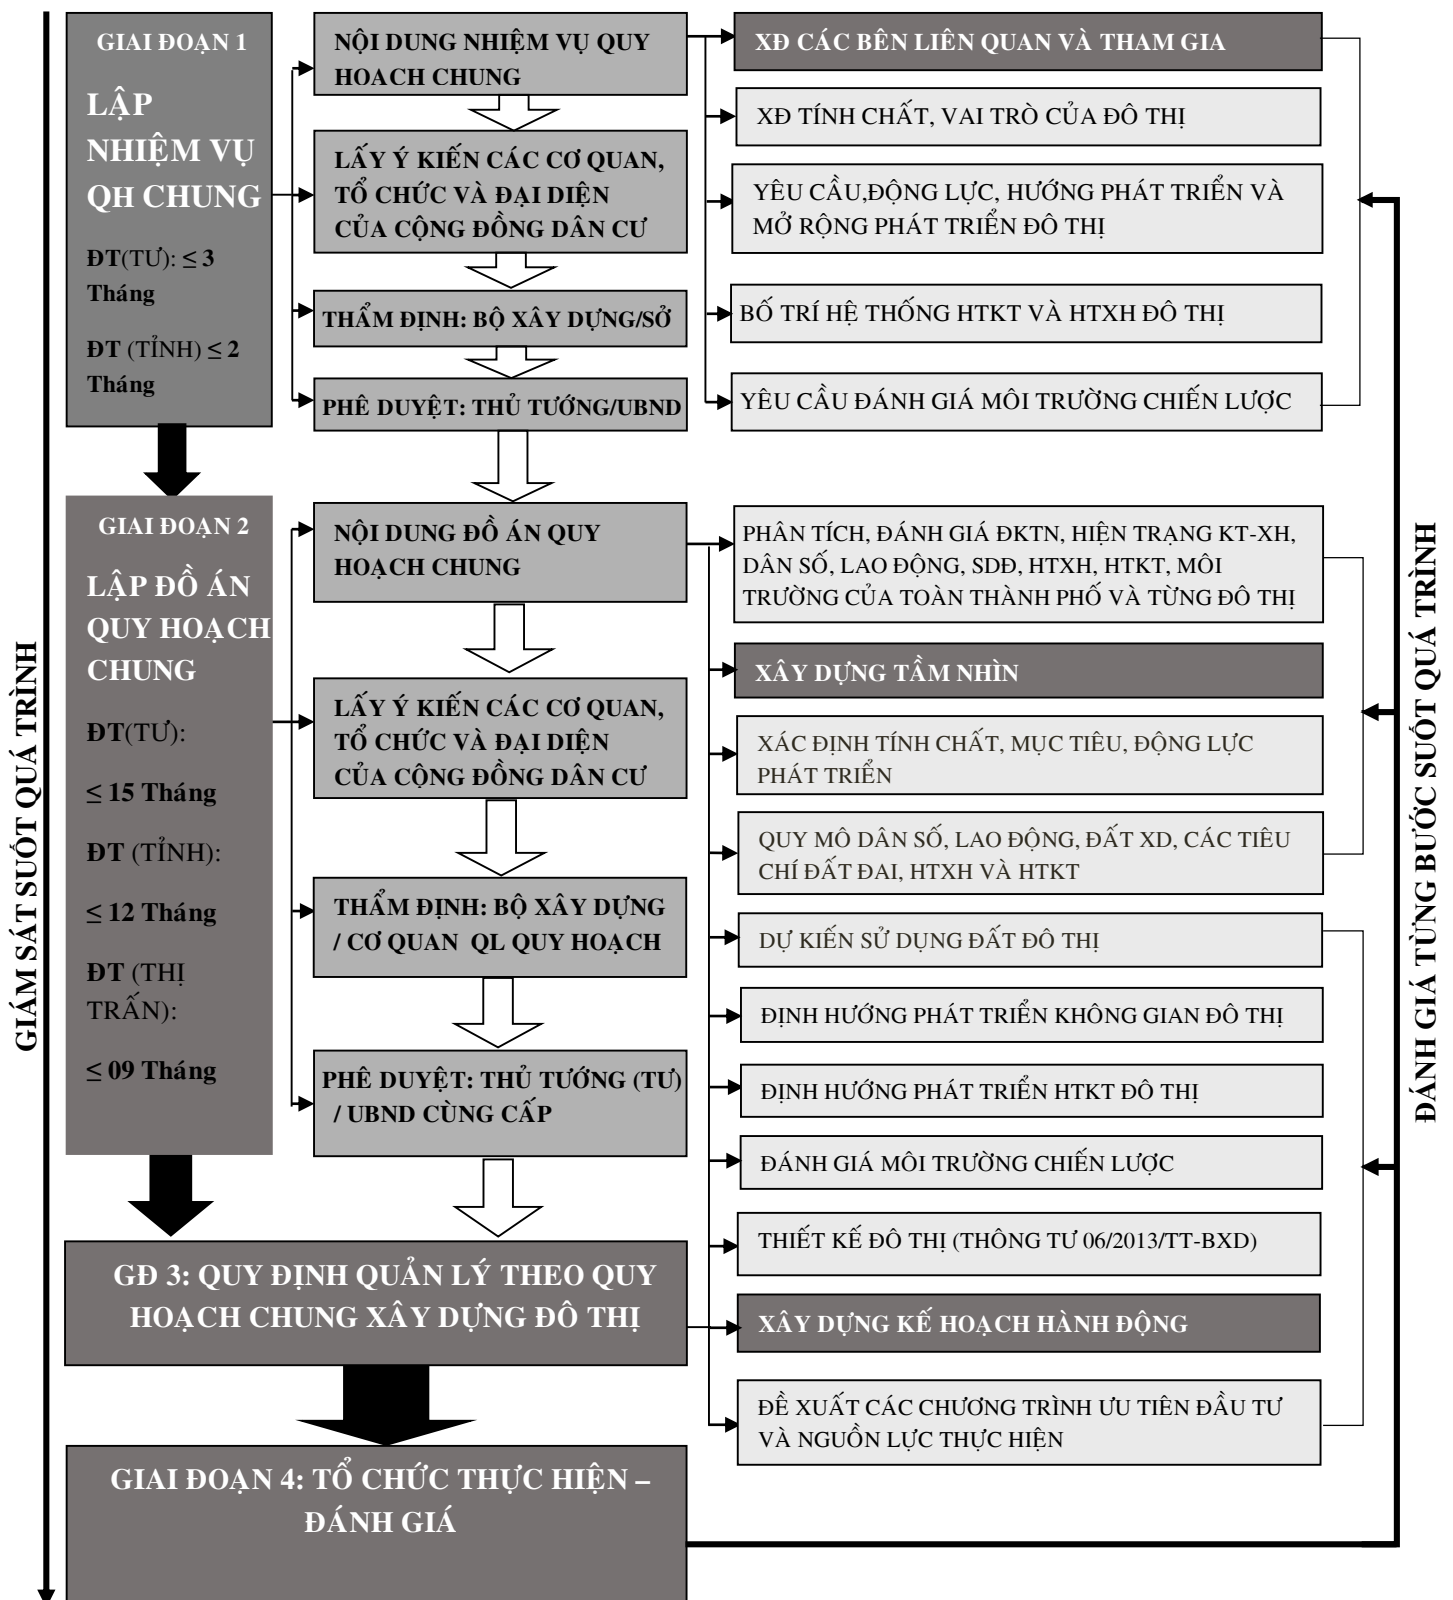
GIÁM SÁT SUỐT QUÁ TRÌNH

GIAI ĐOẠN 1

LẬP NHIỆM VỤ QH CHUNG

ĐT(TƯ): $\leq$ 3 Tháng

ĐT (TỈNH) $\leq$ 2 Tháng

NỘI DUNG NHIỆM VỤ QUY HOẠCH CHUNG

LẤY Ý KIẾN CÁC CƠ QUAN, TỔ CHỨC VÀ ĐẠI DIỆN CỦA CỘNG ĐỒNG DÂN CƯ

THẨM ĐỊNH: BỘ XÂY DỰNG/SỞ

PHÊ DUYỆT: THỦ TƯỚNG/UBND

XĐ CÁC BÊN LIÊN QUAN VÀ THAM GIA

XĐ TÍNH CHẤT, VAI TRÒ CỦA ĐÔ THỊ

YÊU CẦU,ĐỘNG LỰC, HƯỚNG PHÁT TRIỂN VÀ MỞ RỘNG PHÁT TRIỂN ĐÔ THỊ

BỐ TRÍ HỆ THỐNG HTKT VÀ HTXH ĐÔ THỊ

YÊU CẦU ĐÁNH GIÁ MÔI TRƯỜNG CHIẾN LƯỢC

GIAI ĐOẠN 2

LẬP ĐỒ ÁN QUY HOẠCH CHUNG

ĐT(TƯ):

$\leq$ 15 Tháng

ĐT (TỈNH):

$\leq$ 12 Tháng

ĐT (THỊ TRẤN):

$\leq$ 09 Tháng

NỘI DUNG ĐỒ ÁN QUY HOẠCH CHUNG

LẤY Ý KIẾN CÁC CƠ QUAN, TỔ CHỨC VÀ ĐẠI DIỆN CỦA CỘNG ĐỒNG DÂN CƯ

THẨM ĐỊNH: BỘ XÂY DỰNG / CƠ QUAN QL QUY HOẠCH

PHÊ DUYỆT: THỦ TƯỚNG (TƯ) / UBND CÙNG CẤP

PHÂN TÍCH, ĐÁNH GIÁ ĐKTN, HIỆN TRẠNG KT-XH, DÂN SỐ, LAO ĐỘNG, SDĐ, HTXH, HTKT, MÔI TRƯỜNG CỦA TOÀN THÀNH PHỐ VÀ TỪNG ĐÔ THỊ

XÂY DỰNG TẦM NHÌN

XÁC ĐỊNH TÍNH CHẤT, MỤC TIÊU, ĐỘNG LỰC PHÁT TRIỂN

QUY MÔ DÂN SỐ, LAO ĐỘNG, ĐẤT XD, CÁC TIÊU CHÍ ĐẤT ĐAI, HTXH VÀ HTKT

DỰ KIẾN SỬ DỤNG ĐẤT ĐÔ THỊ

ĐỊNH HƯỚNG PHÁT TRIỂN KHÔNG GIAN ĐÔ THỊ

ĐỊNH HƯỚNG PHÁT TRIỂN HTKT ĐÔ THỊ

ĐÁNH GIÁ MÔI TRƯỜNG CHIẾN LƯỢC

THIẾT KẾ ĐÔ THỊ (THÔNG TƯ 06/2013/TT-BXD)

XÂY DỰNG KẾ HOẠCH HÀNH ĐỘNG

ĐỀ XUẤT CÁC CHƯƠNG TRÌNH ƯU TIÊN ĐẦU TƯ VÀ NGUỒN LỰC THỰC HIỆN

GĐ 3: QUY ĐỊNH QUẢN LÝ THEO QUY HOẠCH CHUNG XÂY DỰNG ĐÔ THỊ

GIAI ĐOẠN 4: TỔ CHỨC THỰC HIỆN – ĐÁNH GIÁ

ĐÁNH GIÁ TỪNG BƯỚC SUỐT QUÁ TRÌNH